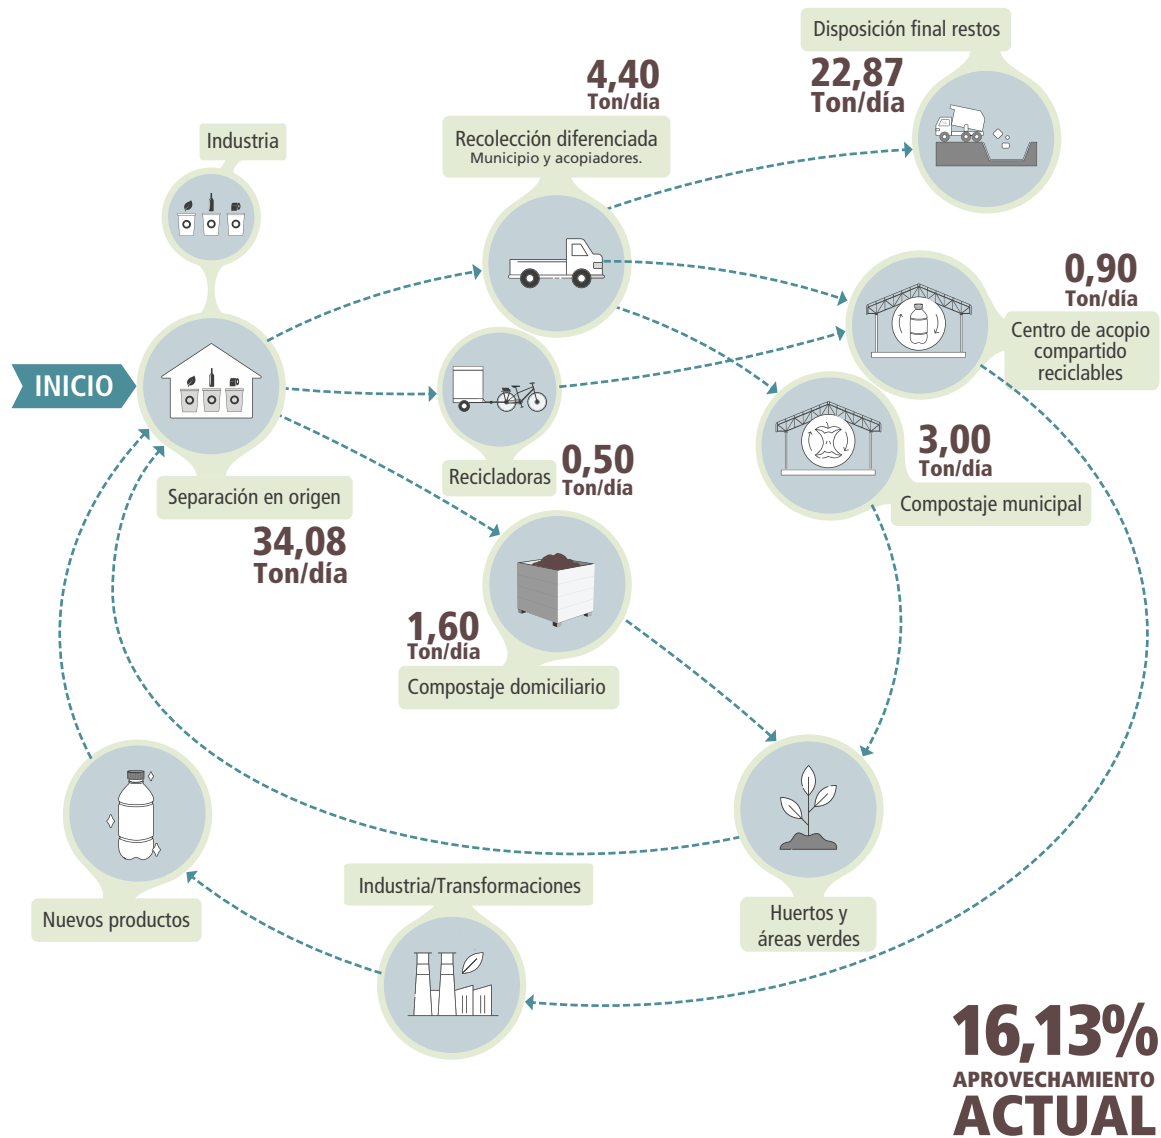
INICIO

Industria

Separación en origen

34,08
Ton/día

4,40
Ton/día

Recolección diferenciada
Municipio y acopiadores.

Disposición final restos

22,87
Ton/día

0,90
Ton/día

Centro de acopio compartido reciclables

Recicladoras

0,50
Ton/día

3,00
Ton/día

Compostaje municipal

1,60
Ton/día

Compostaje domiciliario

Huertos y áreas verdes

Industria/Transformaciones

Nuevos productos

16,13%
APROVECHAMIENTO
ACTUAL